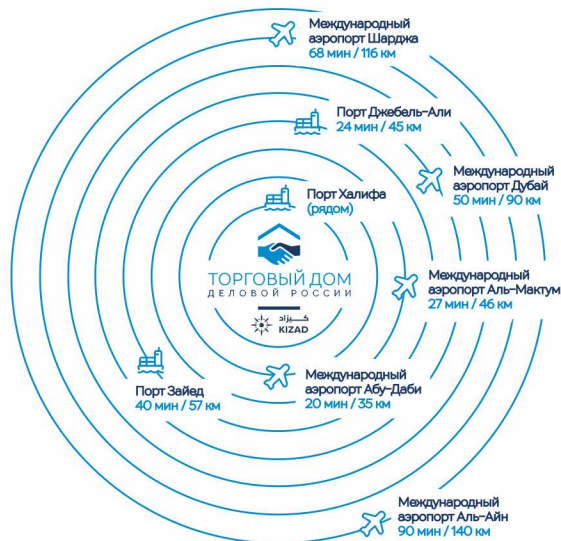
Международный аэропорт Шарджа
68 мин / 116 км

Порт Джебель-Али
24 мин / 45 км

Международный аэропорт Дубай
50 мин / 90 км

Порт Халифа
(рядом)

ТОРГОВЫЙ ДОМ
ДЕЛОВОЙ РОССИИ

كيزاد
KIZAD

Международный аэропорт Аль-Мактум
27 мин / 46 км

Порт Зайед
40 мин / 57 км

Международный аэропорт Абу-Даби
20 мин / 35 км

Международный аэропорт Аль-Айн
90 мин / 140 км